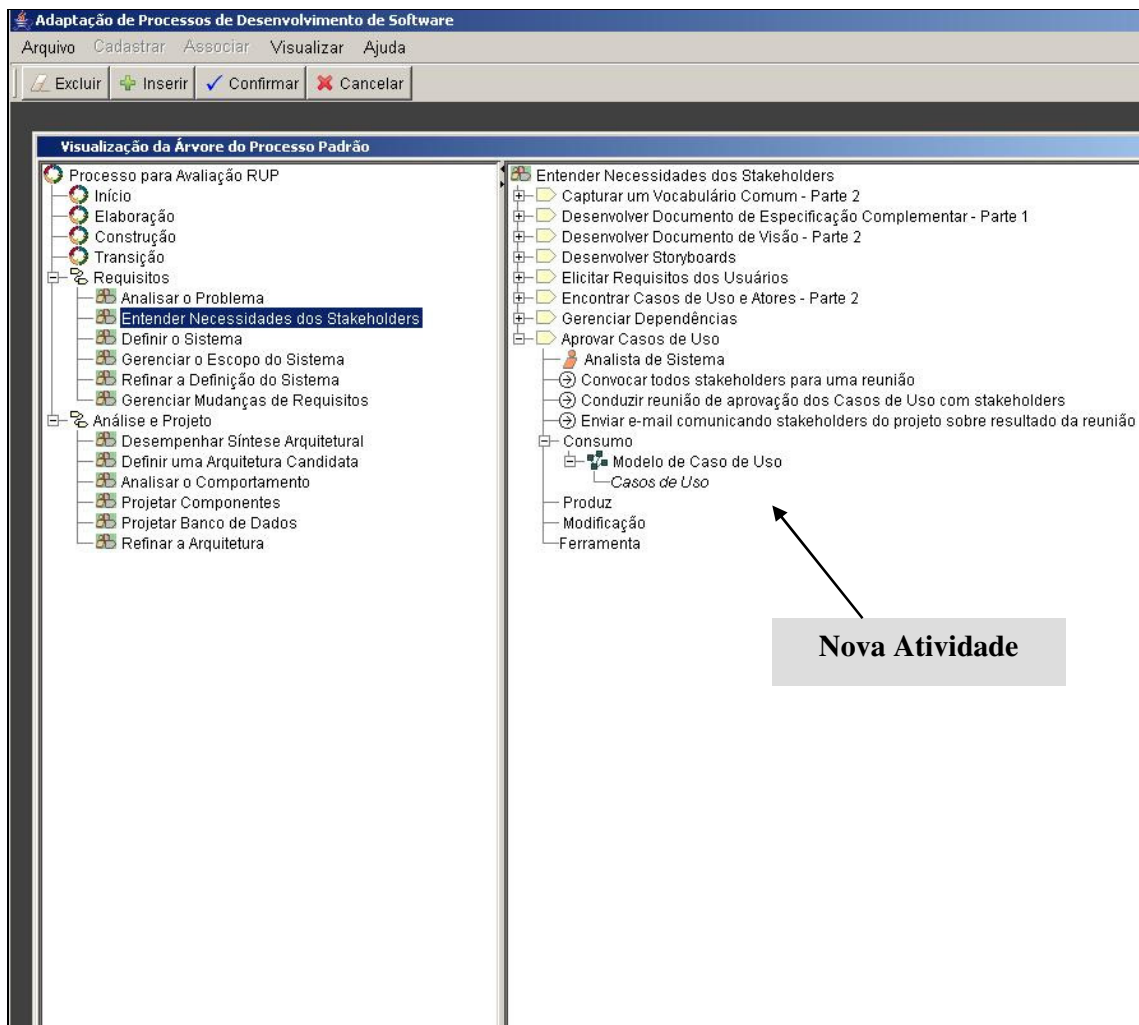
Adaptação de Processos de Desenvolvimento de Software

Arquivo Cadastrar Associar Visualizar Ajuda

Excluir Inserir Confirmar Cancelar

Visualização da Árvore do Processo Padrão

Processo para Avaliação RUP
Início
Elaboração
Construção
Transição
Requisitos
Analisar o Problema
Entender Necessidades dos Stakeholders
Definir o Sistema
Gerenciar o Escopo do Sistema
Refinar a Definição do Sistema
Gerenciar Mudanças de Requisitos
Análise e Projeto
Desempenhar Síntese Arquitetural
Definir uma Arquitetura Candidata
Analisar o Comportamento
Projetar Componentes
Projetar Banco de Dados
Refinar a Arquitetura

Entender Necessidades dos Stakeholders
Capturar um Vocabulário Comum - Parte 2
Desenvolver Documento de Especificação Complementar - Parte 1
Desenvolver Documento de Visão - Parte 2
Desenvolver Storyboards
Elicitar Requisitos dos Usuários
Encontrar Casos de Uso e Atores - Parte 2
Gerenciar Dependências
Aprovar Casos de Uso
Analista de Sistema
Convocar todos stakeholders para uma reunião
Conduzir reunião de aprovação dos Casos de Uso com stakeholders
Enviar e-mail comunicando stakeholders do projeto sobre resultado da reunião
Consumo
Modelo de Caso de Uso
Casos de Uso
Produz
Modificação
Ferramenta

Nova Atividade